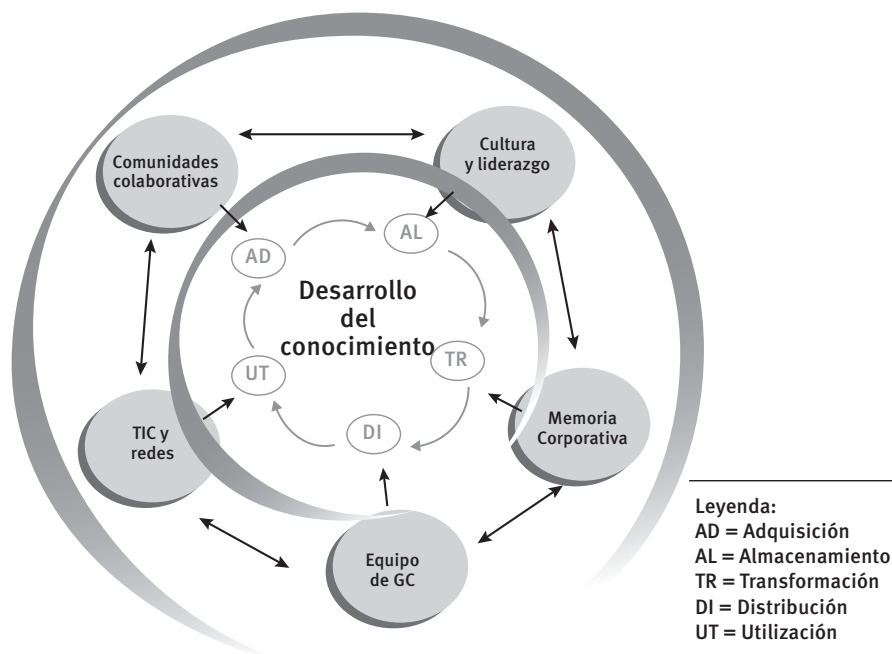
Comunidades colaborativas

Cultura y liderazgo

AD

AL

Desarrollo del conocimiento

TR

UT

DI

TIC y redes

Memoria Corporativa

Equipo de GC

Leyenda:
AD = Adquisición
AL = Almacenamiento
TR = Transformación
DI = Distribución
UT = Utilización